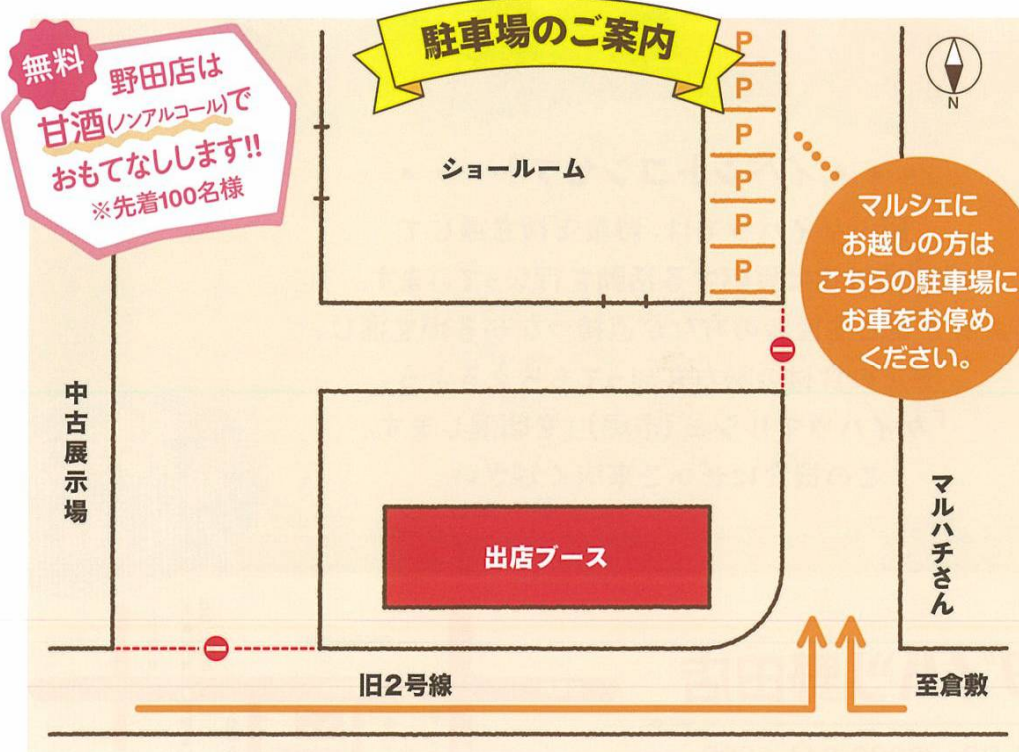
駐車場のご案内

無料
野田店は
甘酒(ノンアルコール)で
おもてなしします!!
※先着100名様

ショールーム

P
P
P
P
P
P

N

マルシェに
お越しの方は
こちらの駐車場に
お車をお停め
ください。

中古展示場

出店ブース

マルハチさん

旧2号線

至倉敷